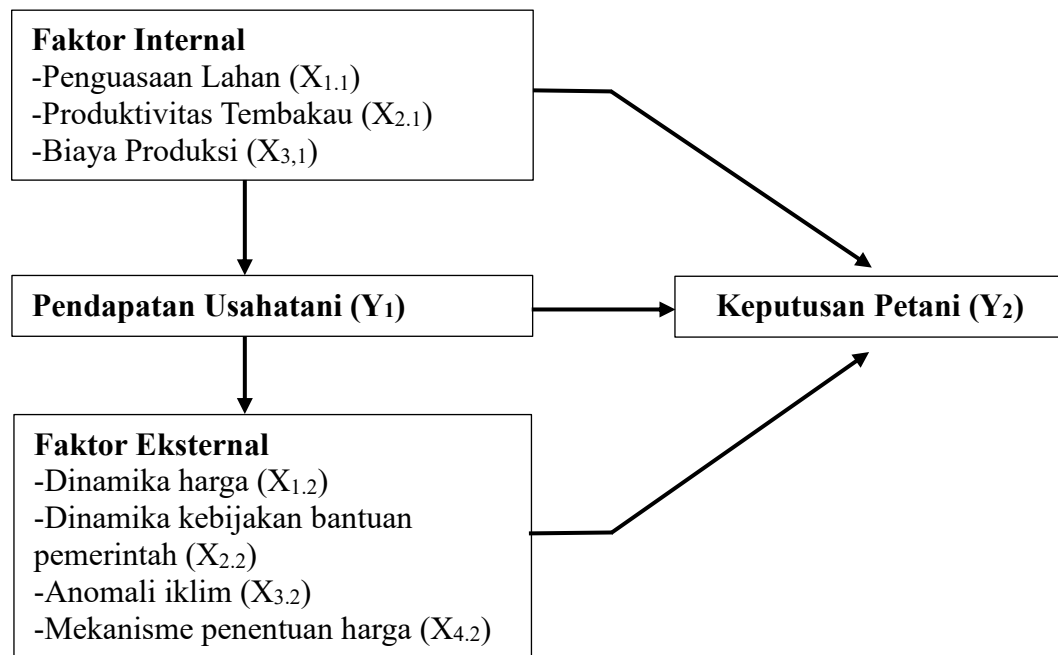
**Faktor Internal**
-Penguasaan Lahan ($X_{1.1}$)
-Produktivitas Tembakau ($X_{2.1}$)
-Biaya Produksi ($X_{3,1}$)

**Pendapatan Usahatani ($Y_1$)**

**Keputusan Petani ($Y_2$)**

**Faktor Eksternal**
-Dinamika harga ($X_{1.2}$)
-Dinamika kebijakan bantuan pemerintah ($X_{2.2}$)
-Anomali iklim ($X_{3.2}$)
-Mekanisme penentuan harga ($X_{4.2}$)